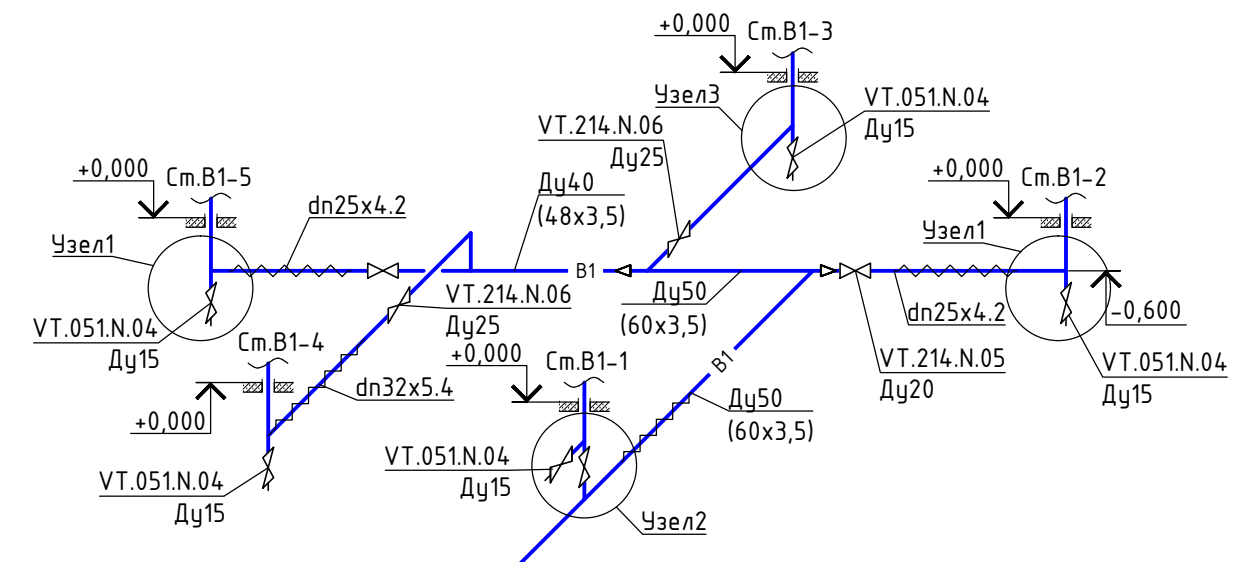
+0,000
Ст.В1-3
Узел3
VT.051.N.04
Ду15
VT.214.N.06
Ду25
+0,000
Ст.В1-5
Ду40
(48х3,5)
+0,000
Ст.В1-2
dn25x4.2
Узел1
Узел1
B1
VT.214.N.06
Ду25
Ду50
(60х3,5)
dn25x4.2
-0,600
VT.051.N.04
Ду15
Ст.В1-4
+0,000
Ст.В1-1
B1
VT.214.N.05
Ду20
VT.051.N.04
Ду15
dn32x5.4
+0,000
Ду50
(60х3,5)
VT.051.N.04
Ду15
VT.051.N.04
Ду15
Узел2